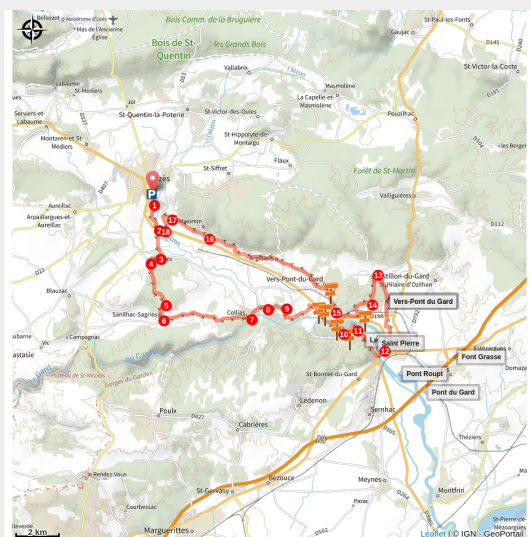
Belvezet
Aérodrome d'Uzès
Mas de l'Ancienne Église
Bois Comm. de la Bruguière
Bois de St-Quentin
les Grands Bois
St-Paul-les-Fonts
Gaujac
D145
Labaume
St-Hodiers
Vallabrix
l'Alzon
St-Victor-la-Coste
Masmolène
Serviers-et-Labaume
Joi
St-Quentin-la-Poterie
St-Victor-des-Oules
La Capelle-et-Masmolène
Montaren-et-St-Médiers
St-Hippolyte-de-Montaigu
Pouzilhac
Flaux
Forêt de St-Martin
St-Siffret
Uzès
D407
D981
Aureillac
Arpaillargues-et-Aureillac
Valliguières
D112
1
17
St-Maximin
2
18
16
3
4
Argilliers
Vers-Pont-du-Gard
13
Castillon-du-Gard
St-Hilaire-d'Ozilhan
Blauzac
5
14
Vers-Pont du Gard
15
9
8
Collias
7
Sanilhac-Sagriès
6
11
10
Vic
Campagnac
Saint Pierre
12
Le Gardon
astasie
Font Grasse
Gorges du Gardon
Plateau de St Nicolas
St-Bonnet-du-Gard
Pont Roupt
Pont du Gard
Domaza
Poulx
D427
Lédenon
Sernhac
Cabrières
A9
D986
Théziers
Le Rendez-Vous
St-Gervasy
Bezouce
Meynes
Montfrin
Courbessac
Pazac
Marguerittes
D502
Lieverde
2 km
Leaflet | © IGN - GeoPortail